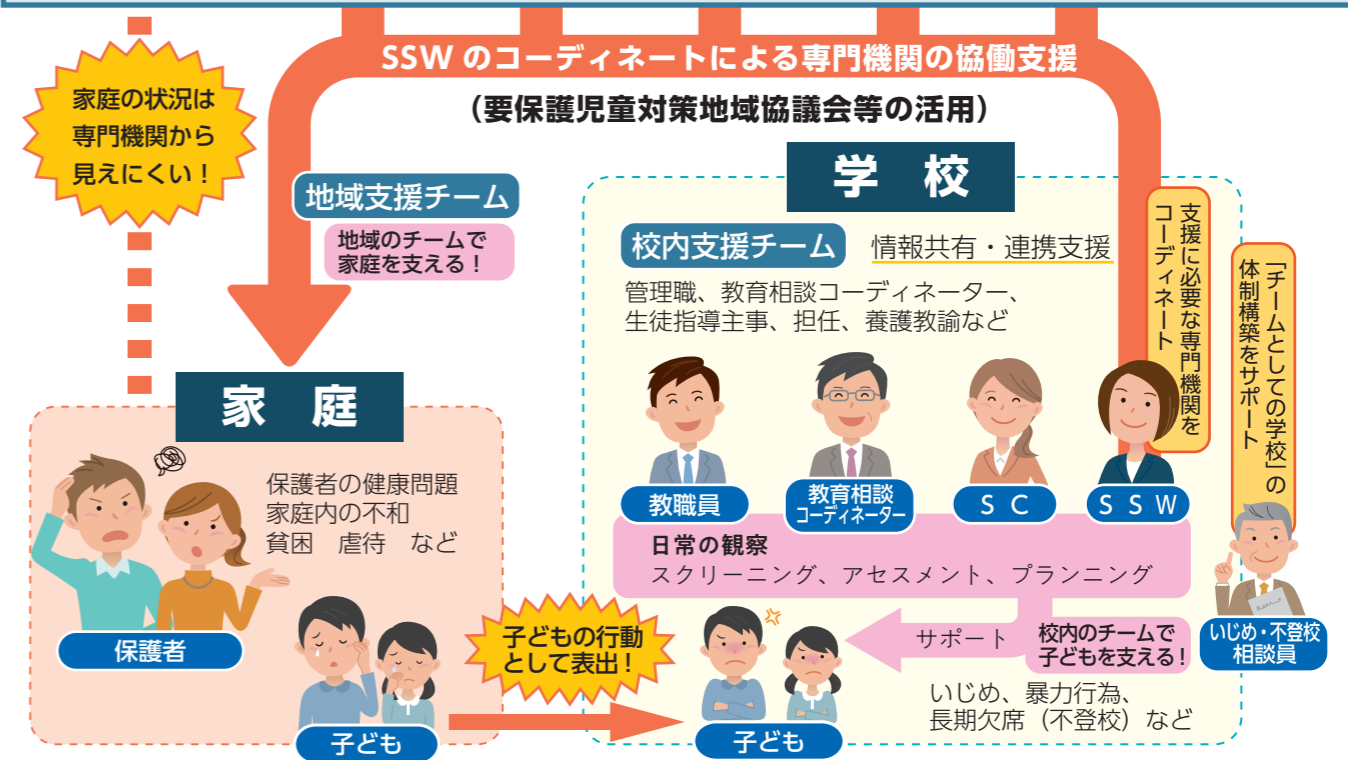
SSW のコーディネートによる専門機関の協働支援

（要保護児童対策地域協議会等の活用）

家庭の状況は
専門機関から
見えにくい！

地域支援チーム

地域のチームで
家庭を支える！

学　校

校内支援チーム

情報共有・連携支援

管理職、教育相談コーディネーター、
生徒指導主事、担任、養護教諭など

支援に必要な専門機関をコーディネート

「チームとしての学校」の体制構築をサポート

家　庭

保護者の健康問題
家庭内の不和
貧困　虐待　など

保護者

子ども

子どもの行動
として表出！

教職員

教育相談
コーディネーター

ＳＣ

ＳＳＷ

日常の観察
スクリーニング、アセスメント、プランニング

サポート

校内のチームで
子どもを支える！

いじめ・不登校
相談員

いじめ、暴力行為、
長期欠席（不登校）など

子ども